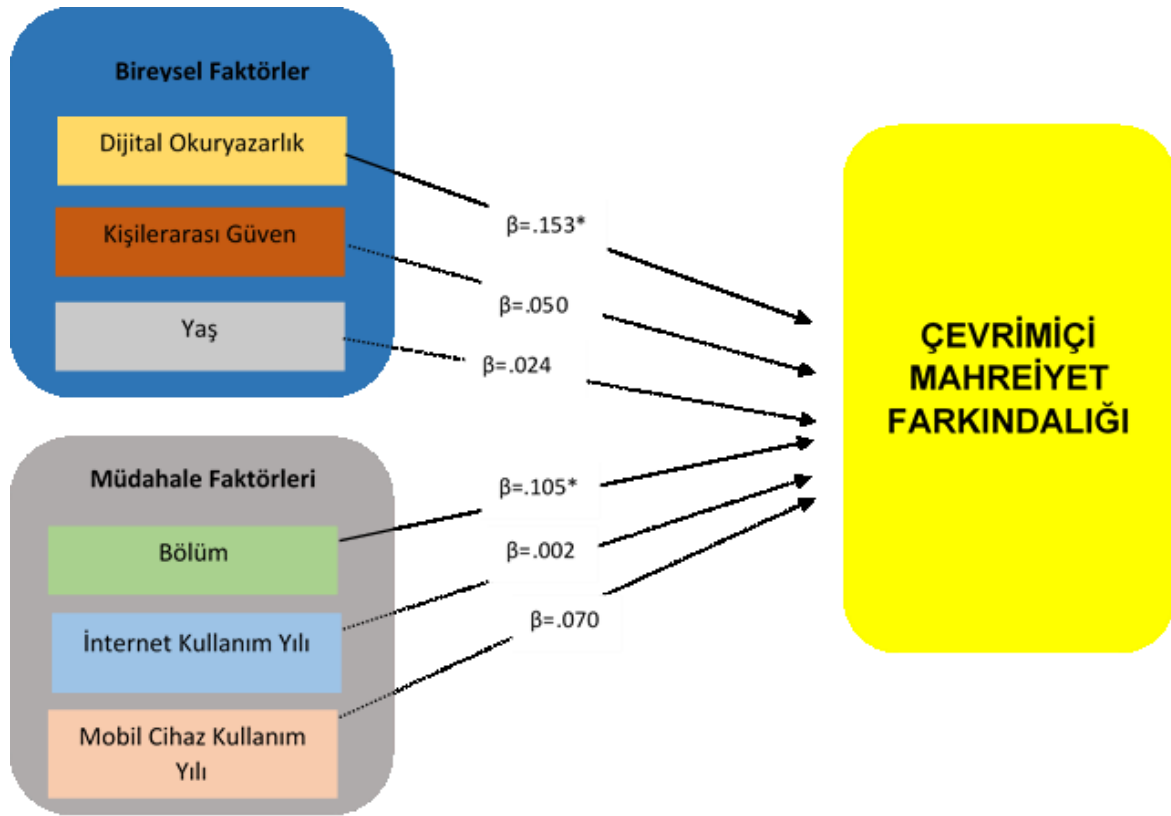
Bireysel Faktörler

Dijital Okuryazarlık

Kişilerarası Güven

Yaş

Müdahale Faktörleri

Bölüm

İnternet Kullanım Yılı

Mobil Cihaz Kullanım Yılı

β=.153*

β=.050

β=.024

β=.105*

β=.002

β=.070

ÇEVRİMİÇİ MAHREİYET FARKINDALIĞI